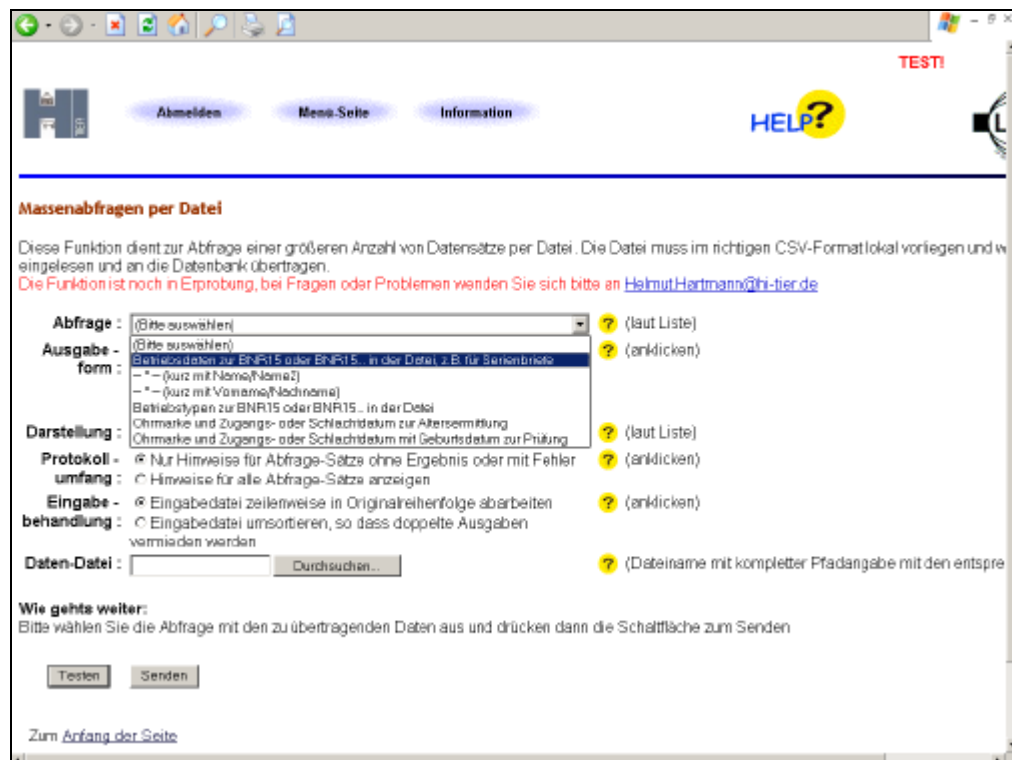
TEST!

Abmelden Menü-Seite Information

HELP?

Massenabfragen per Datei

Diese Funktion dient zur Abfrage einer größeren Anzahl von Datensätze per Datei. Die Datei muss im richtigen CSV-Format lokal vorliegen und w eingelesen und an die Datenbank übertragen.
Die Funktion ist noch in Erprobung, bei Fragen oder Problemen wenden Sie sich bitte an Helmut.Hartmann@hi-tier.de

Abfrage : (Bitte auswählen) ? (laut Liste)
(Bitte auswählen)
Betriebsdaten zur BNR15 oder BNR15.. in der Datei, z.B. für Serienbriefe
– " – (kurz mit Name/Name2)
– " – (kurz mit Vorname/Nachname)
Betriebstypen zur BNR15 oder BNR15.. in der Datei
Ohrmarke und Zugangs- oder Schlachtdatum zur Altersermittlung
Ohrmarke und Zugangs- oder Schlachtdatum mit Geburtsdatum zur Prüfung

Ausgabe - form : ? (anklicken)

Darstellung : ? (laut Liste)

Protokoll - umfang : Nur Hinweise für Abfrage-Sätze ohne Ergebnis oder mit Fehler ? (anklicken)
Hinweise für alle Abfrage-Sätze anzeigen

Eingabe - behandlung : Eingabedatei zeilenweise in Originalreihenfolge abarbeiten ? (anklicken)
Eingabedatei umsortieren, so dass doppelte Ausgaben vermieden werden

Daten-Datei : Durchsuchen... ? (Dateiname mit kompletter Pfadangabe mit den entspre

Wie gehts weiter:
Bitte wählen Sie die Abfrage mit den zu übertragenden Daten aus und drücken dann die Schaltfläche zum Senden

Testen Senden

Zum Anfang der Seite